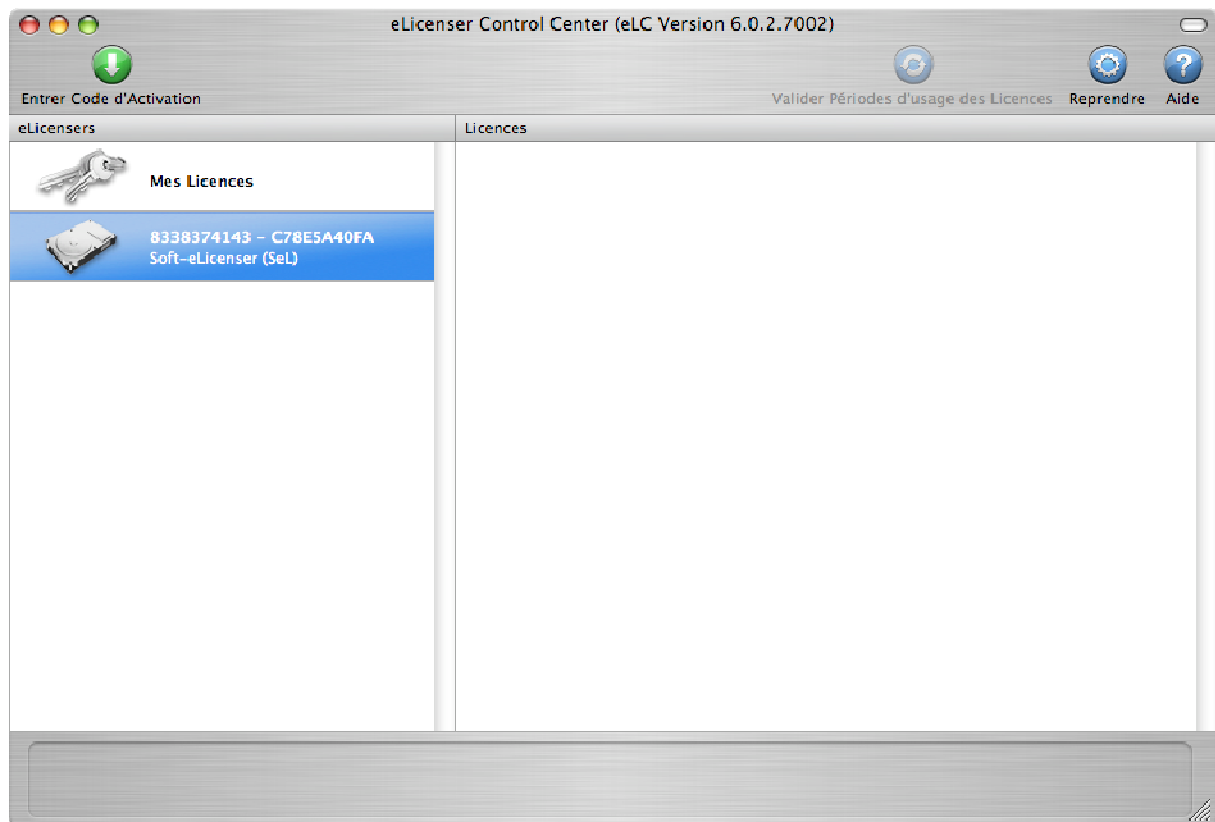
eLicenser Control Center (eLC Version 6.0.2.7002)

Entrer Code d'Activation

Valider Périodes d'usage des Licences

Reprendre

Aide

eLicensers

Licences

Mes Licences

8338374143 - C78E5A40FA
Soft-eLicenser (SeL)